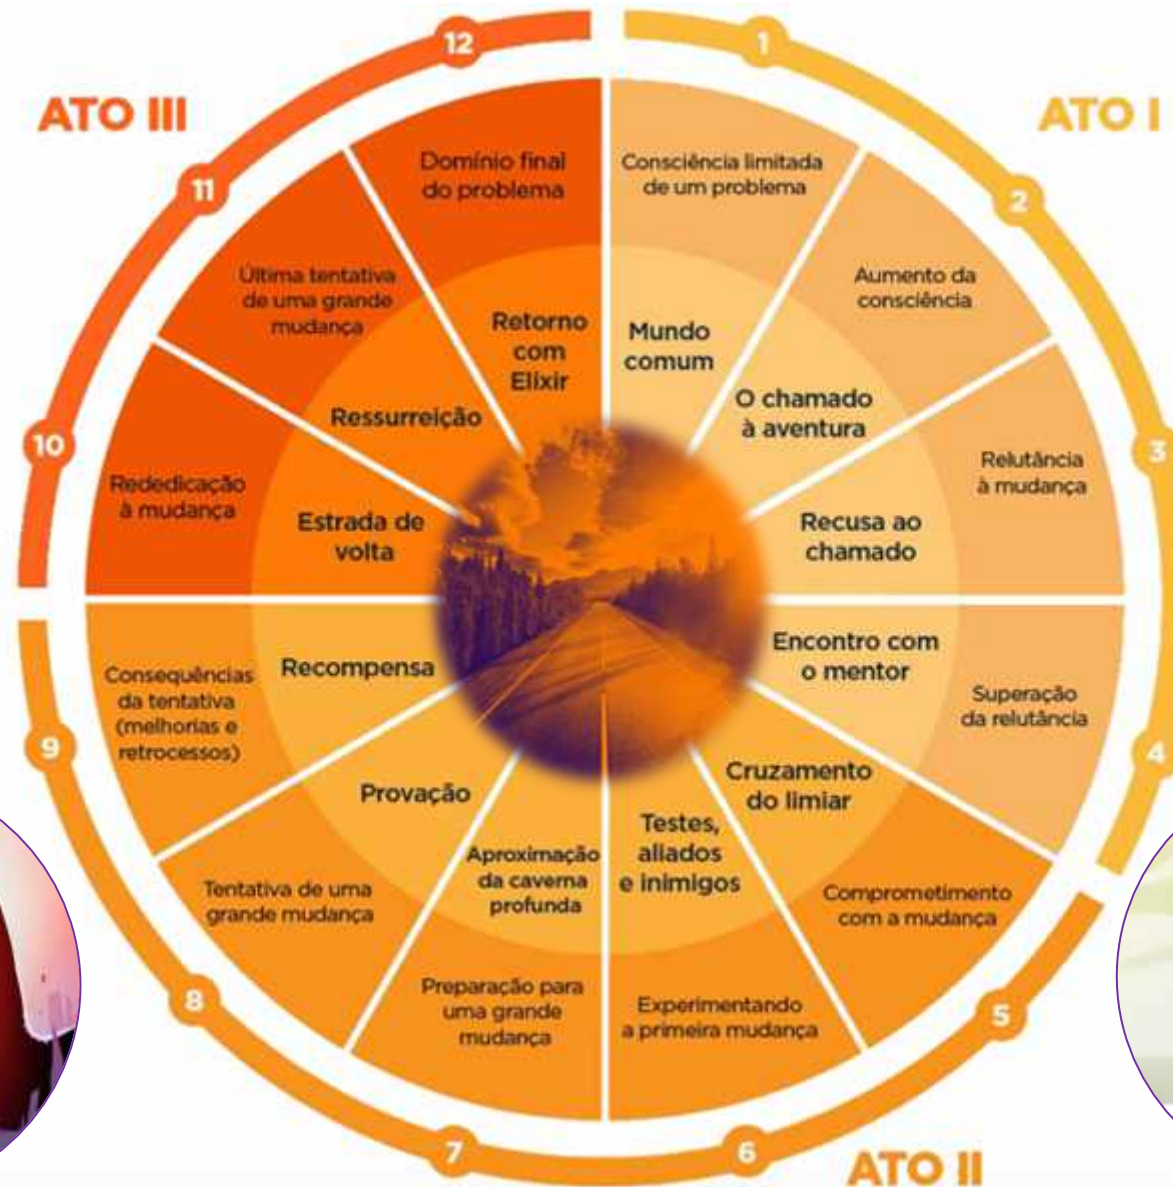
ATO I

1
Consciência limitada de um problema
Mundo comum

2
Aumento da consciência
O chamado à aventura

3
Relutância à mudança
Recusa ao chamado

4
Superação da relutância
Encontro com o mentor

5
Comprometimento com a mudança
Cruzamento do limiar

ATO II

6
Experimentando a primeira mudança
Testes, aliados e inimigos

7
Preparação para uma grande mudança
Aproximação da caverna profunda

8
Tentativa de uma grande mudança
Provação

9
Consequências da tentativa (melhorias e retrocessos)
Recompensa

ATO III

10
Rededicação à mudança
Estrada de volta

11
Última tentativa de uma grande mudança
Ressurreição

12
Domínio final do problema
Retorno com Elixir